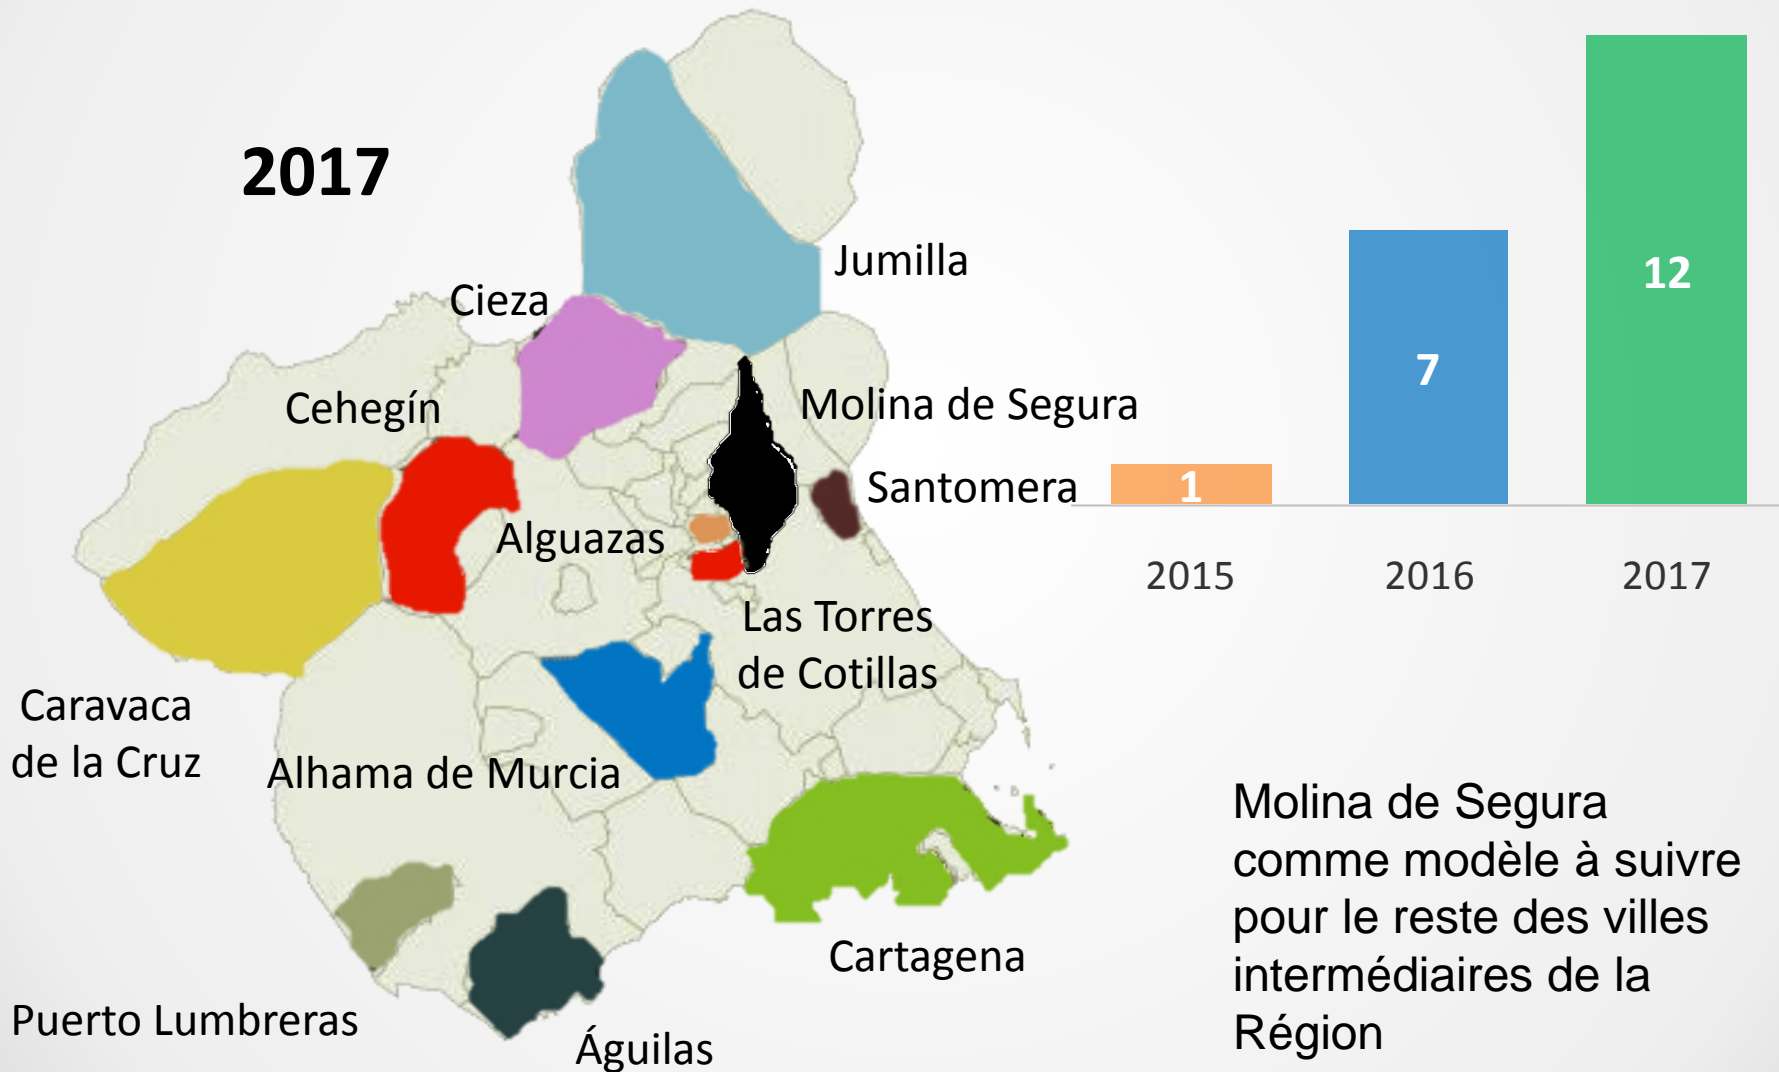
2017

Jumilla

Cieza

Cehegín

Molina de Segura

Santomera

Alguazas

Las Torres de Cotillas

Caravaca de la Cruz

Alhama de Murcia

Cartagena

Puerto Lumbreras

Águilas

1

7

12

2015

2016

2017

Molina de Segura comme modèle à suivre pour le reste des villes intermédiaires de la Région